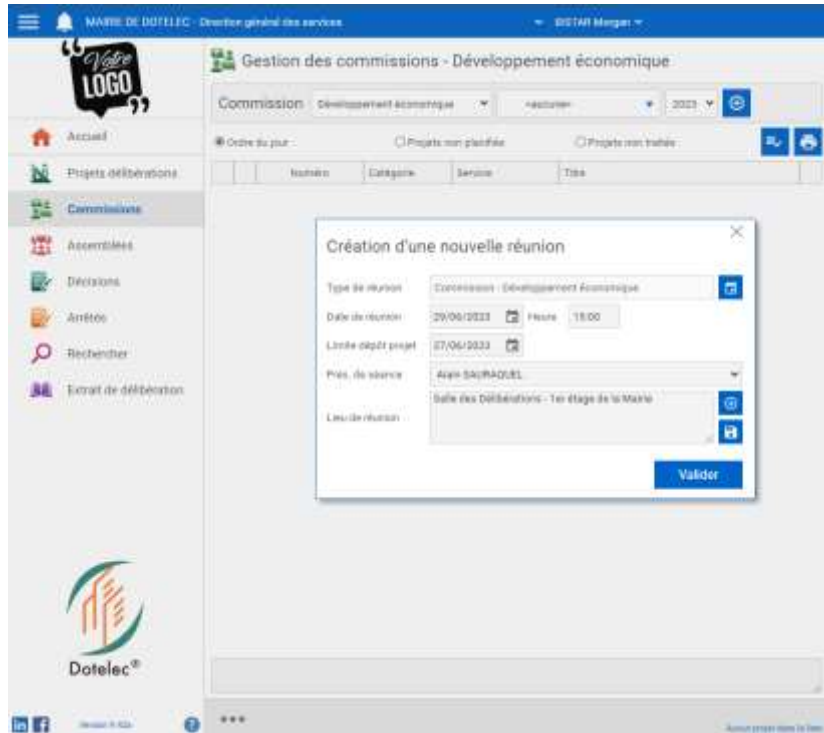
MAIRIE DE DOTELEC - Direction général des services
BISTAR Morgan

Votre LOGO

Accueil
Projets délibérations
Commissions
Assemblées
Décisions
Arrêtés
Rechercher
Extrait de délibération

Dotelec®

Version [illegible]

Gestion des commissions - Développement économique

Commission Développement économique <aucune> 2023

Ordre du jour
Projets non planifiés
Projets non traités

| | | Numéro | Catégorie | Service | Titre |
|---|---|---|---|---|---|

Création d'une nouvelle réunion

Type de réunion Commission - Développement Économique
Date de réunion 29/06/2023 Heure 15:00
Limite dépôt projet 27/06/2023
Prés. de séance Alain SAURAQUEL
Lieu de réunion Salle des Délibérations - 1er étage de la Mairie

Valider

...

Aucun projet dans la liste